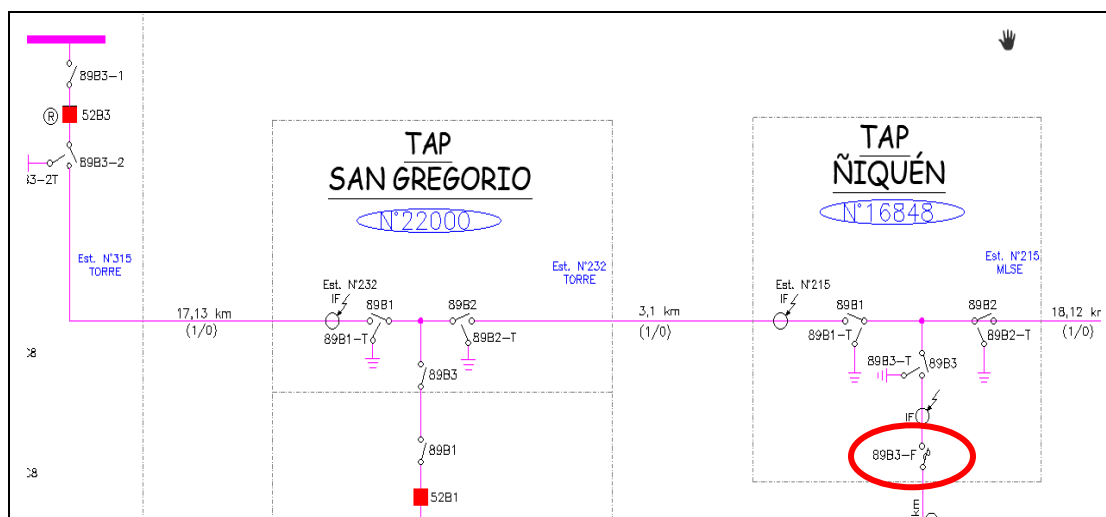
89B3–1

R

52B3

89B3–2

33–2T

Est. N°315
TORRE

C8

C8

TAP
SAN GREGORIO

N°22000

Est. N°232
IF

89B1

89B2

89B1–T

89B2–T

89B3

89B1

52B1

Est. N°232
TORRE

17,13 km
(1/0)

3,1 km
(1/0)

TAP
ÑIQUÉN

N°16848

Est. N°215
MLSE

Est. N°215
IF

89B1

89B1–T

89B2

89B2–T

89B3–T

89B3

IF

89B3–F

E

18,12 kr
(1/0)